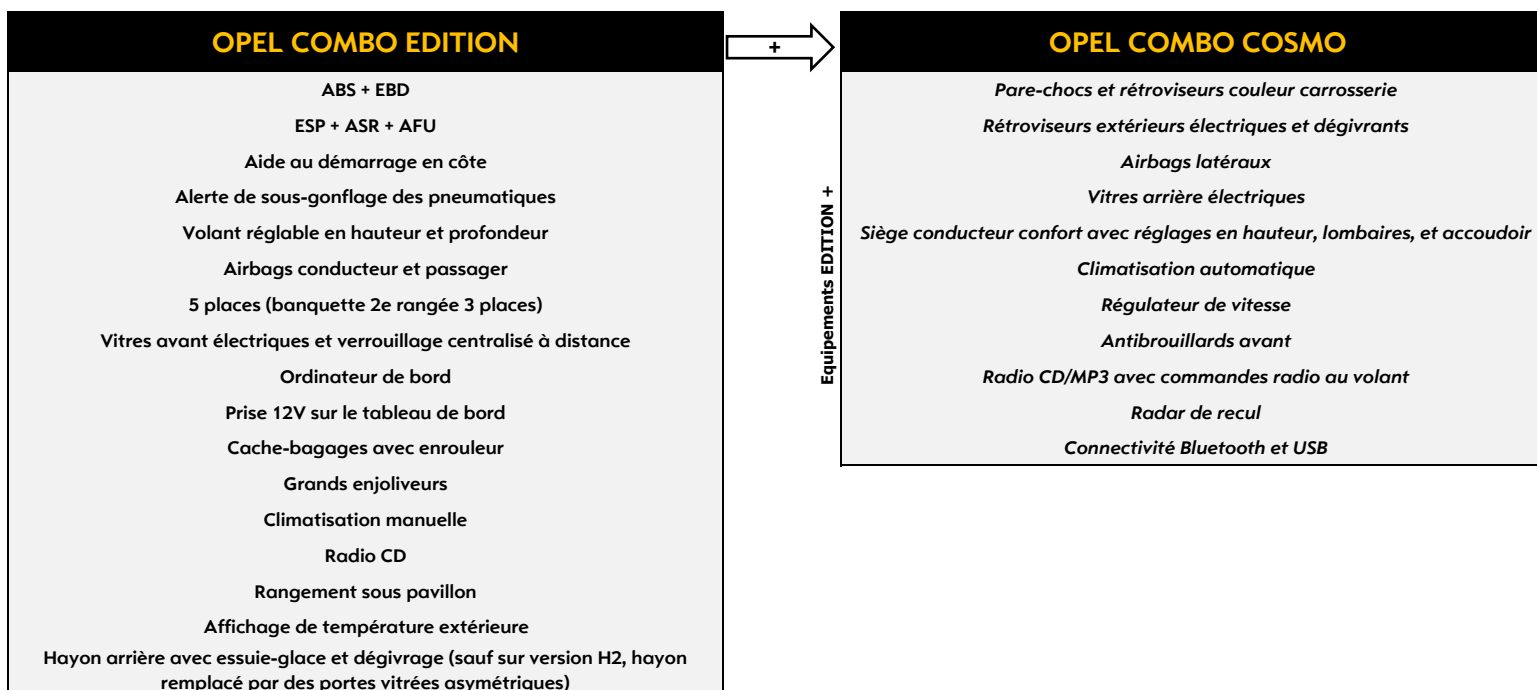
OPEL COMBO EDITION

ABS + EBD
ESP + ASR + AFU
Aide au démarrage en côte
Alerte de sous-gonflage des pneumatiques
Volant réglable en hauteur et profondeur
Airbags conducteur et passager
5 places (banquette 2e rangée 3 places)
Vitres avant électriques et verrouillage centralisé à distance
Ordinateur de bord
Prise 12V sur le tableau de bord
Cache-bagages avec enrouleur
Grands enjoliveurs
Climatisation manuelle
Radio CD
Rangement sous pavillon
Affichage de température extérieure
Hayon arrière avec essuie-glace et dégivrage (sauf sur version H2, hayon remplacé par des portes vitrées asymétriques)

+

OPEL COMBO COSMO

Equipements EDITION +

Pare-chocs et rétroviseurs couleur carrosserie
Rétroviseurs extérieurs électriques et dégivrants
Airbags latéraux
Vitres arrière électriques
Siège conducteur confort avec réglages en hauteur, lombaires, et accoudoir
Climatisation automatique
Régulateur de vitesse
Antibrouillards avant
Radio CD/MP3 avec commandes radio au volant
Radar de recul
Connectivité Bluetooth et USB